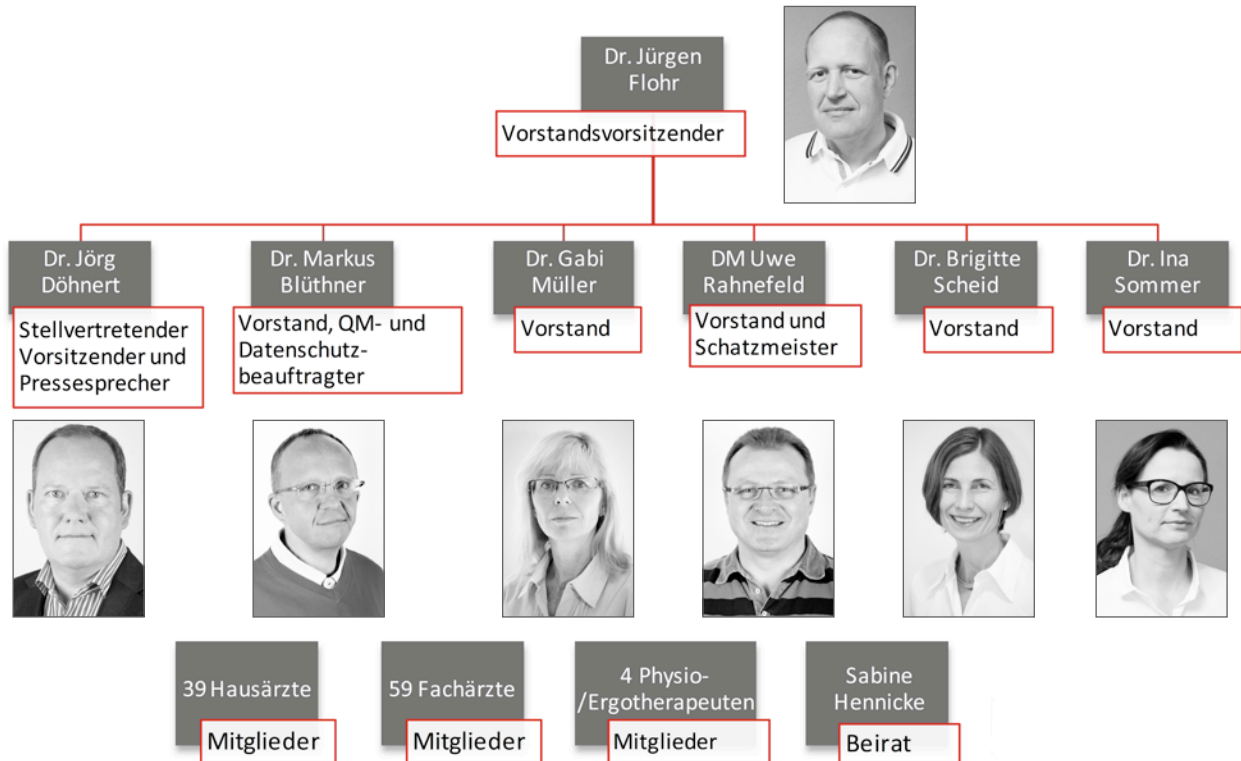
Dr. Jürgen Flohr

Vorstandsvorsitzender

Dr. Jörg Döhnert

Stellvertretender Vorsitzender und Pressesprecher

Dr. Markus Blüthner

Vorstand, QM- und Datenschutzbeauftragter

Dr. Gabi Müller

Vorstand

DM Uwe Rahnefeld

Vorstand und Schatzmeister

Dr. Brigitte Scheid

Vorstand

Dr. Ina Sommer

Vorstand

39 Hausärzte

Mitglieder

59 Fachärzte

Mitglieder

4 Physio-/Ergotherapeuten

Mitglieder

Sabine Hennicke

Beirat